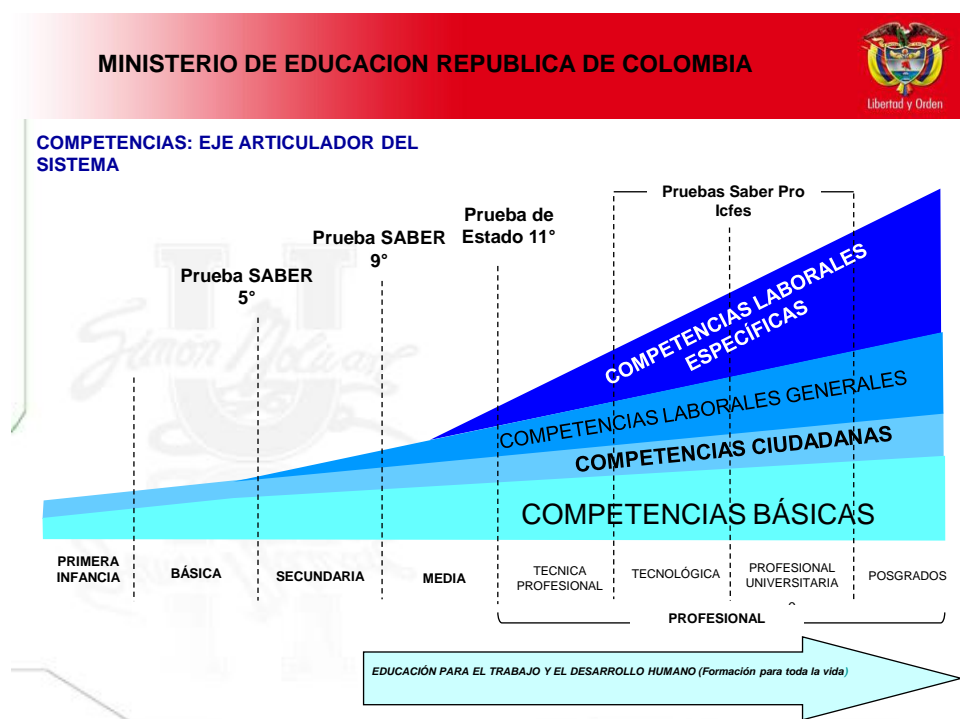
MINISTERIO DE EDUCACION REPUBLICA DE COLOMBIA

Libertad y Orden

COMPETENCIAS: EJE ARTICULADOR DEL SISTEMA

Pruebas Saber Pro Icfes

Prueba de Estado 11°

Prueba SABER 9°

Prueba SABER 5°

COMPETENCIAS LABORALES ESPECÍFICAS

COMPETENCIAS LABORALES GENERALES

COMPETENCIAS CIUDADANAS

COMPETENCIAS BÁSICAS

PRIMERA INFANCIA

BÁSICA

SECUNDARIA

MEDIA

TECNICA PROFESIONAL

TECNOLÓGICA

PROFESIONAL UNIVERSITARIA

POSGRADOS

PROFESIONAL

EDUCACIÓN PARA EL TRABAJO Y EL DESARROLLO HUMANO (Formación para toda la vida)